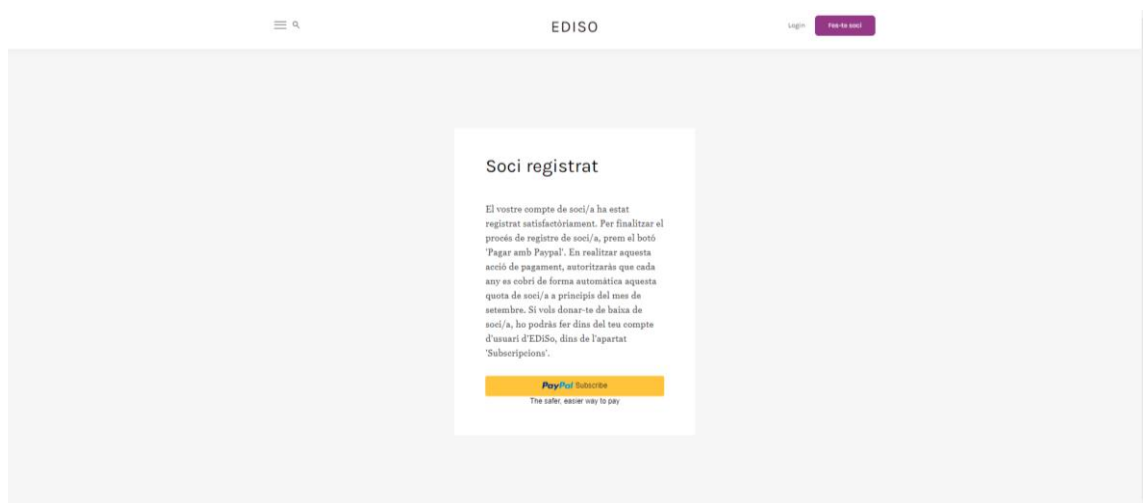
EDISO

Login

Fes-te soci

Soci registrat

El vostre compte de soci/a ha estat registrat satisfactòriament. Per finalitzar el procés de registre de soci/a, prem el botó 'Pagar amb Paypal'. En realitzar aquesta acció de pagament, autoritzaràs que cada any es cobri de forma automàtica aquesta quota de soci/a a principis del mes de setembre. Si vols donar-te de baixa de soci/a, ho podràs fer dins del teu compte d'usuari d'EDiSo, dins de l'apartat 'Subscripcions'.

PayPal Subscribe

The safer, easier way to pay